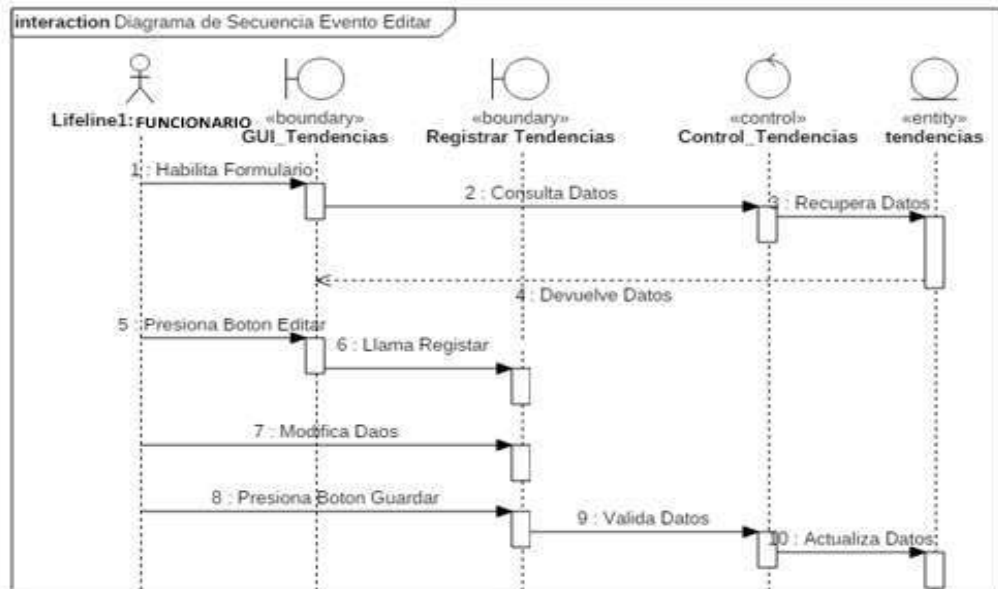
interaction Diagrama de Secuencia Evento Editar

Lifeline1: FUNCIONARIO

«boundary»
GUI_Tendencias

«boundary»
Registrar Tendencias

«control»
Control_Tendencias

«entity»
tendencias

1 : Habilita Formulario

2 : Consulta Datos

3 : Recupera Datos

4 : Devuelve Datos

5 : Presiona Boton Editar

6 : Llama Registar

7 : Modifica Daos

8 : Presiona Boton Guardar

9 : Valida Datos

10 : Actualiza Datos